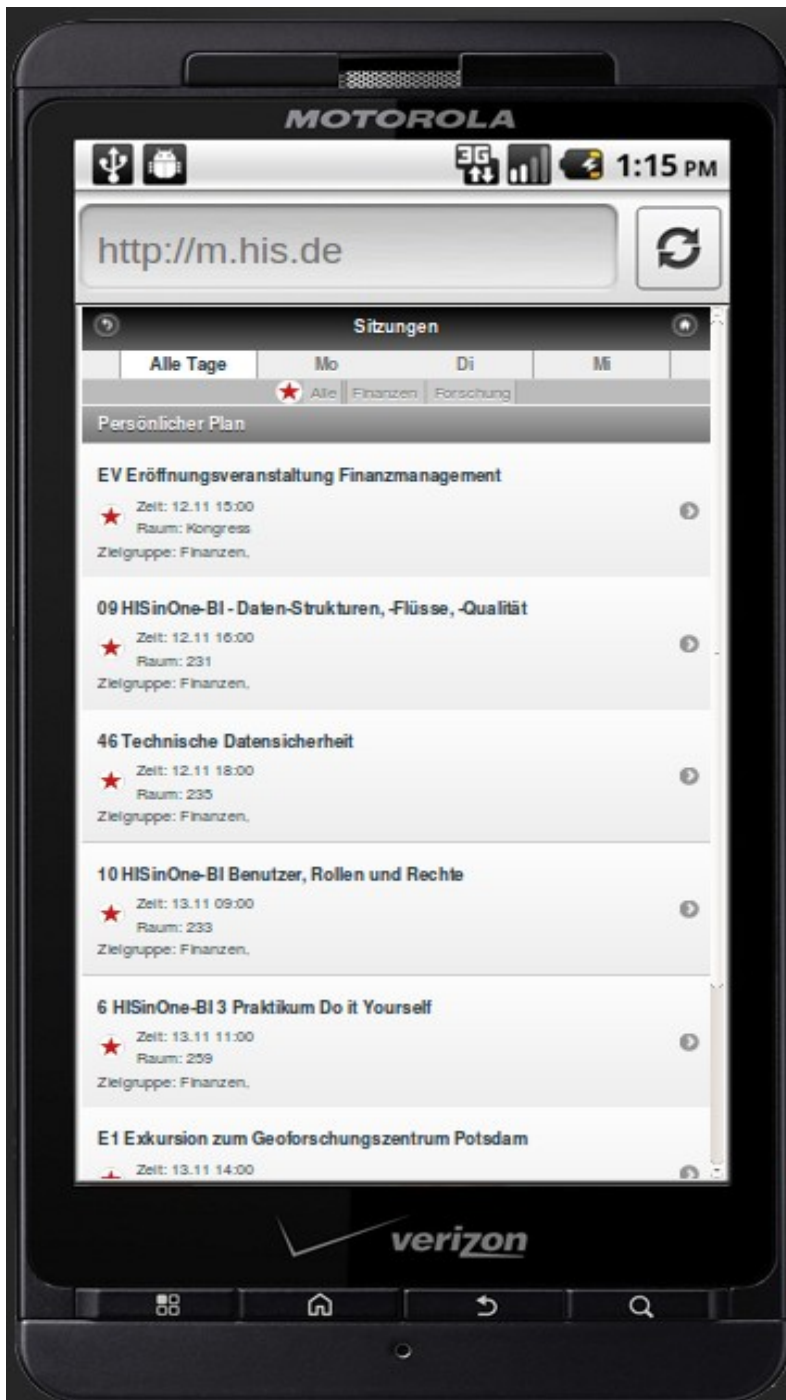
MOTOROLA

3G 1:15 PM

http://m.his.de

Sitzungen

Alle Tage | Mo | Di | Mi

Alle | Finanzen | Forschung

Persönlicher Plan

EV Eröffnungsveranstaltung Finanzmanagement
Zeit: 12.11 15:00
Raum: Kongress
Zielgruppe: Finanzen,

09 HISinOne-BI - Daten-Strukturen, -Flüsse, -Qualität
Zeit: 12.11 16:00
Raum: 231
Zielgruppe: Finanzen,

46 Technische Datensicherheit
Zeit: 12.11 18:00
Raum: 235
Zielgruppe: Finanzen,

10 HISinOne-BI Benutzer, Rollen und Rechte
Zeit: 13.11 09:00
Raum: 233
Zielgruppe: Finanzen,

6 HISinOne-BI 3 Praktikum Do it Yourself
Zeit: 13.11 11:00
Raum: 259
Zielgruppe: Finanzen,

E1 Exkursion zum Geoforschungszentrum Potsdam
Zeit: 13.11 14:00

verizon